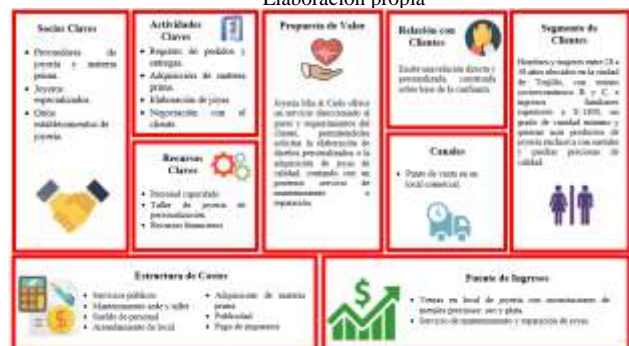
Elaboración propia

Socios Claves

• Proveedores de joyería y materia prima.
• Joyeros especializados.
• Otros establecimientos de joyería.

Actividades Claves

• Registro de pedidos y entregas.
• Adquisición de materia prima.
• Elaboración de joyas
• Negociación con el cliente.

Recursos Claves

• Personal capacitado
• Taller de joyería de personalización.
• Recursos financieros

Propuesta de Valor

Joyería Mía & Cielo ofrece un servicio direccionado al gusto y requerimientos del cliente, permitiéndoles solicitar la elaboración de diseños personalizados o la adquisición de joyas de calidad, contando con un posterior servicio de mantenimiento y reparación.

Relación con Clientes

Existe una relación directa y personalizada, construida sobre base de la confianza.

Canales

• Punto de venta en un local comercial.

Segmento de Clientes

Hombres y mujeres entre 25 a 59 años ubicados en la ciudad de Trujillo, con estatus socioeconómico B y C e ingresos familiares superiores a S/.1800, un grado de cercanía intermedio y quienes aun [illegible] productos de joyería exclusivos con metales y piedras preciosas de calidad.

Estructura de Costes

• Servicios públicos
• Mantenimiento web y taller
• Gastos de personal
• Arrendamiento de local
• Adquisición de materia prima
• Publicidad
• Pago de impuestos

Fuente de Ingresos

• Ventas en local de joyería con accesorios de metales preciosos: oro y plata.
• Servicio de mantenimiento y reparación de joyas.